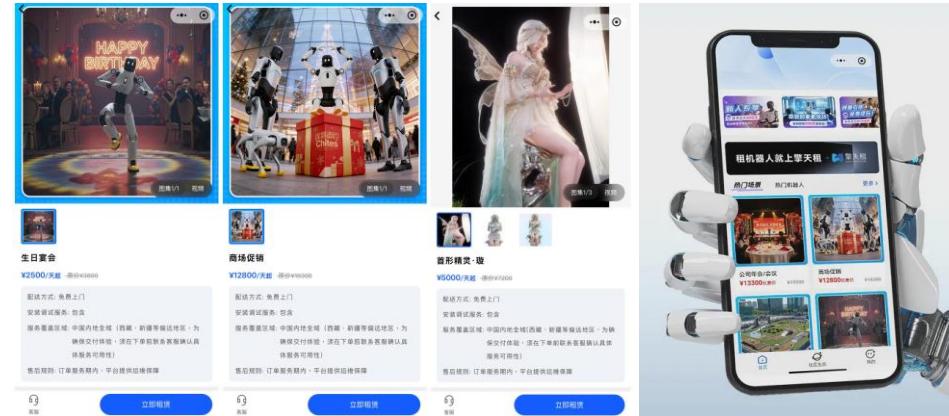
HAPPY BIRTHDAY

图集1/1 视频

生日宴会

¥2500/天起 原价¥3000

配送方式：免费上门

安装调试服务：包含

服务覆盖区域：中国内地全域（西藏、新疆等偏远地区，为确保交付体验，须在下单前联系客服确认具体服务可用性）

售后规则：订单服务期内，平台提供运维保障

客服 立即租赁

图集1/1 视频

商场促销

¥12800/天起 原价¥16000

配送方式：免费上门

安装调试服务：包含

服务覆盖区域：中国内地全域（西藏、新疆等偏远地区，为确保交付体验，须在下单前联系客服确认具体服务可用性）

售后规则：订单服务期内，平台提供运维保障

客服 立即租赁

图集1/3 视频

首形精灵·璇

¥5000/天起 原价¥7200

配送方式：免费上门

安装调试服务：包含

服务覆盖区域：中国内地全域（西藏、新疆等偏远地区，为确保交付体验，须在下单前联系客服确认具体服务可用性）

售后规则：订单服务期内，平台提供运维保障

客服 立即租赁

租机器人就上擎天租 擎天租

热门场景 热门机器人 更多

公司年会/宴会 ¥13300/天起

商场促销 ¥12800/天起

首页 社区生态 我的